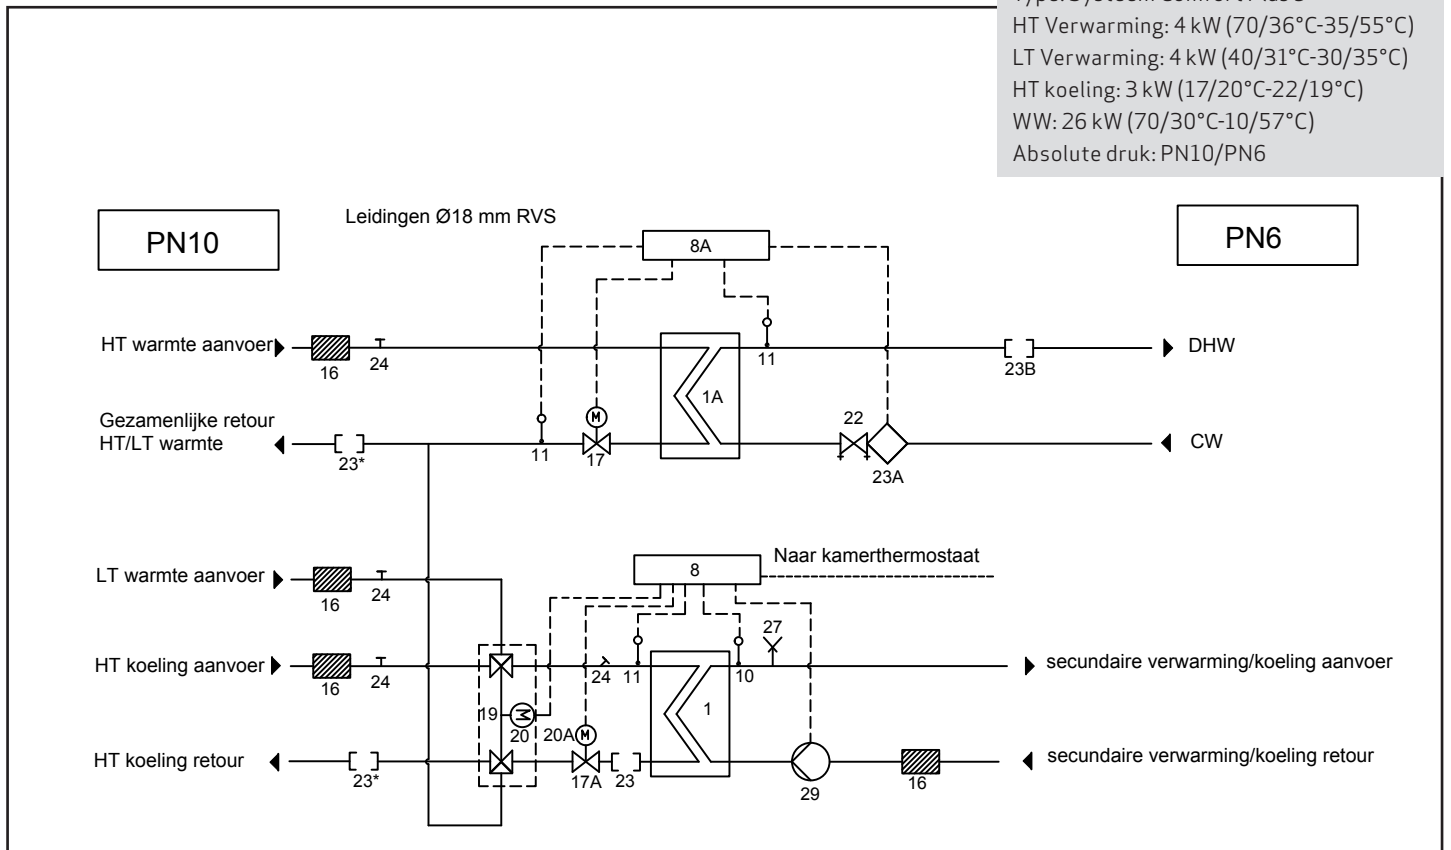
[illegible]
HT Verwarming: 4 kW (70/36°C-35/55°C)
LT Verwarming: 4 kW (40/31°C-30/35°C)
HT koeling: 3 kW (17/20°C-22/19°C)
WW: 26 kW (70/30°C-10/57°C)
Absolute druk: PN10/PN6

PN10

Leidingen Ø18 mm RVS

8A

PN6

HT warmte aanvoer

16

24

11

1A

23B

DHW

Gezamenlijke retour HT/LT warmte

23*

11

17

22

23A

CW

Naar kamerthermostaat

8

LT warmte aanvoer

16

24

27

HT koeling aanvoer

16

24

24

11

10

1

secundaire verwarming/koeling aanvoer

19

20

20A

HT koeling retour

23*

17A

23

29

16

secundaire verwarming/koeling retour